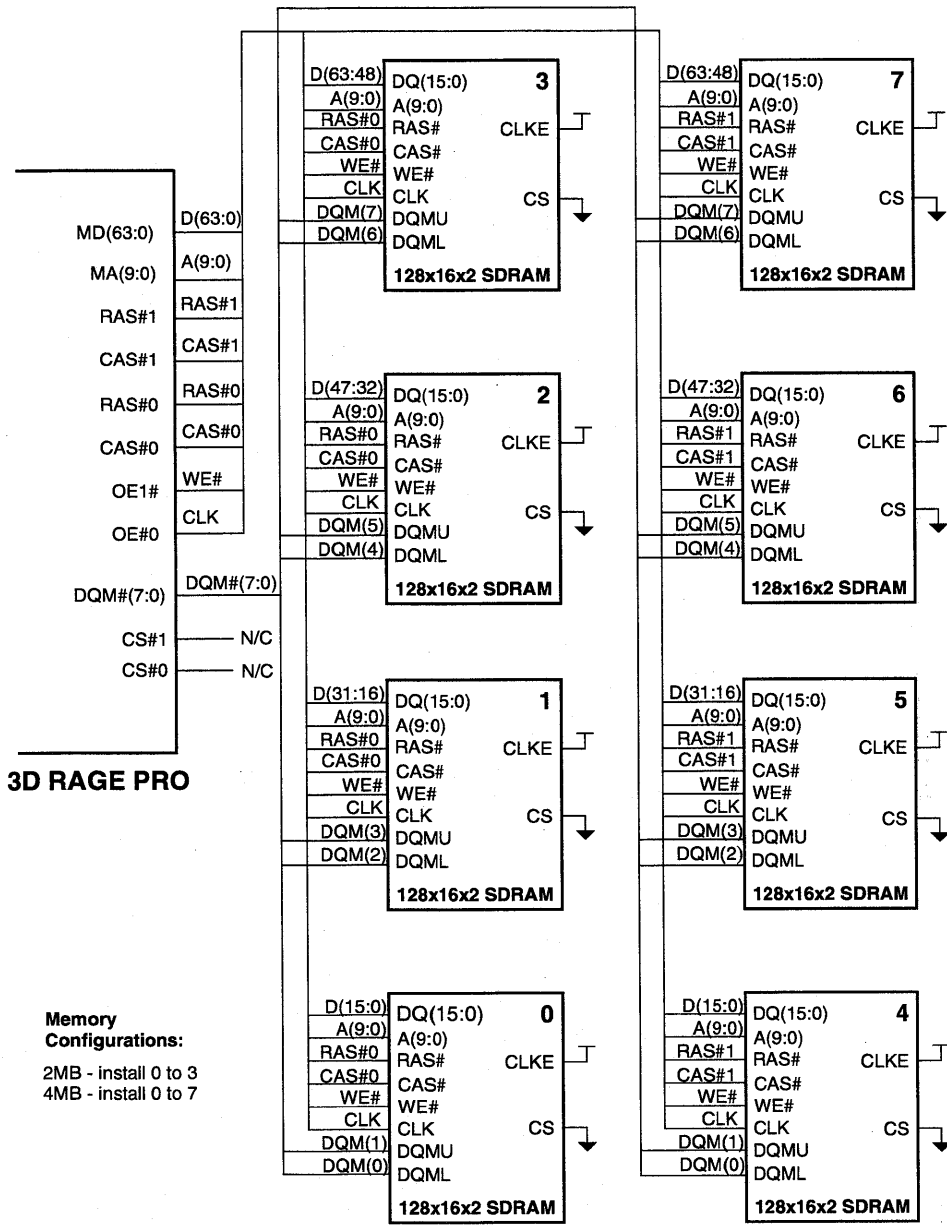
MD(63:0)
MA(9:0)
RAS#1
CAS#1
RAS#0
CAS#0
OE1#
OE#0
DQM#(7:0)
CS#1
CS#0

D(63:0)
A(9:0)
RAS#1
CAS#1
RAS#0
CAS#0
WE#
CLK
DQM#(7:0)
N/C
N/C

3D RAGE PRO

D(63:48) DQ(15:0) 3
A(9:0) A(9:0)
RAS#0 RAS# CLKE
CAS#0 CAS#
WE# WE#
CLK CLK CS
DQM(7) DQMU
DQM(6) DQML
128x16x2 SDRAM

D(47:32) DQ(15:0) 2
A(9:0) A(9:0)
RAS#0 RAS# CLKE
CAS#0 CAS#
WE# WE#
CLK CLK CS
DQM(5) DQMU
DQM(4) DQML
128x16x2 SDRAM

D(31:16) DQ(15:0) 1
A(9:0) A(9:0)
RAS#0 RAS# CLKE
CAS#0 CAS#
WE# WE#
CLK CLK CS
DQM(3) DQMU
DQM(2) DQML
128x16x2 SDRAM

D(15:0) DQ(15:0) 0
A(9:0) A(9:0)
RAS#0 RAS# CLKE
CAS#0 CAS#
WE# WE#
CLK CLK CS
DQM(1) DQMU
DQM(0) DQML
128x16x2 SDRAM

D(63:48) DQ(15:0) 7
A(9:0) A(9:0)
RAS#1 RAS# CLKE
CAS#1 CAS#
WE# WE#
CLK CLK CS
DQM(7) DQMU
DQM(6) DQML
128x16x2 SDRAM

D(47:32) DQ(15:0) 6
A(9:0) A(9:0)
RAS#1 RAS# CLKE
CAS#1 CAS#
WE# WE#
CLK CLK CS
DQM(5) DQMU
DQM(4) DQML
128x16x2 SDRAM

D(31:16) DQ(15:0) 5
A(9:0) A(9:0)
RAS#1 RAS# CLKE
CAS#1 CAS#
WE# WE#
CLK CLK CS
DQM(3) DQMU
DQM(2) DQML
128x16x2 SDRAM

D(15:0) DQ(15:0) 4
A(9:0) A(9:0)
RAS#1 RAS# CLKE
CAS#1 CAS#
WE# WE#
CLK CLK CS
DQM(1) DQMU
DQM(0) DQML
128x16x2 SDRAM

Memory Configurations:
2MB - install 0 to 3
4MB - install 0 to 7